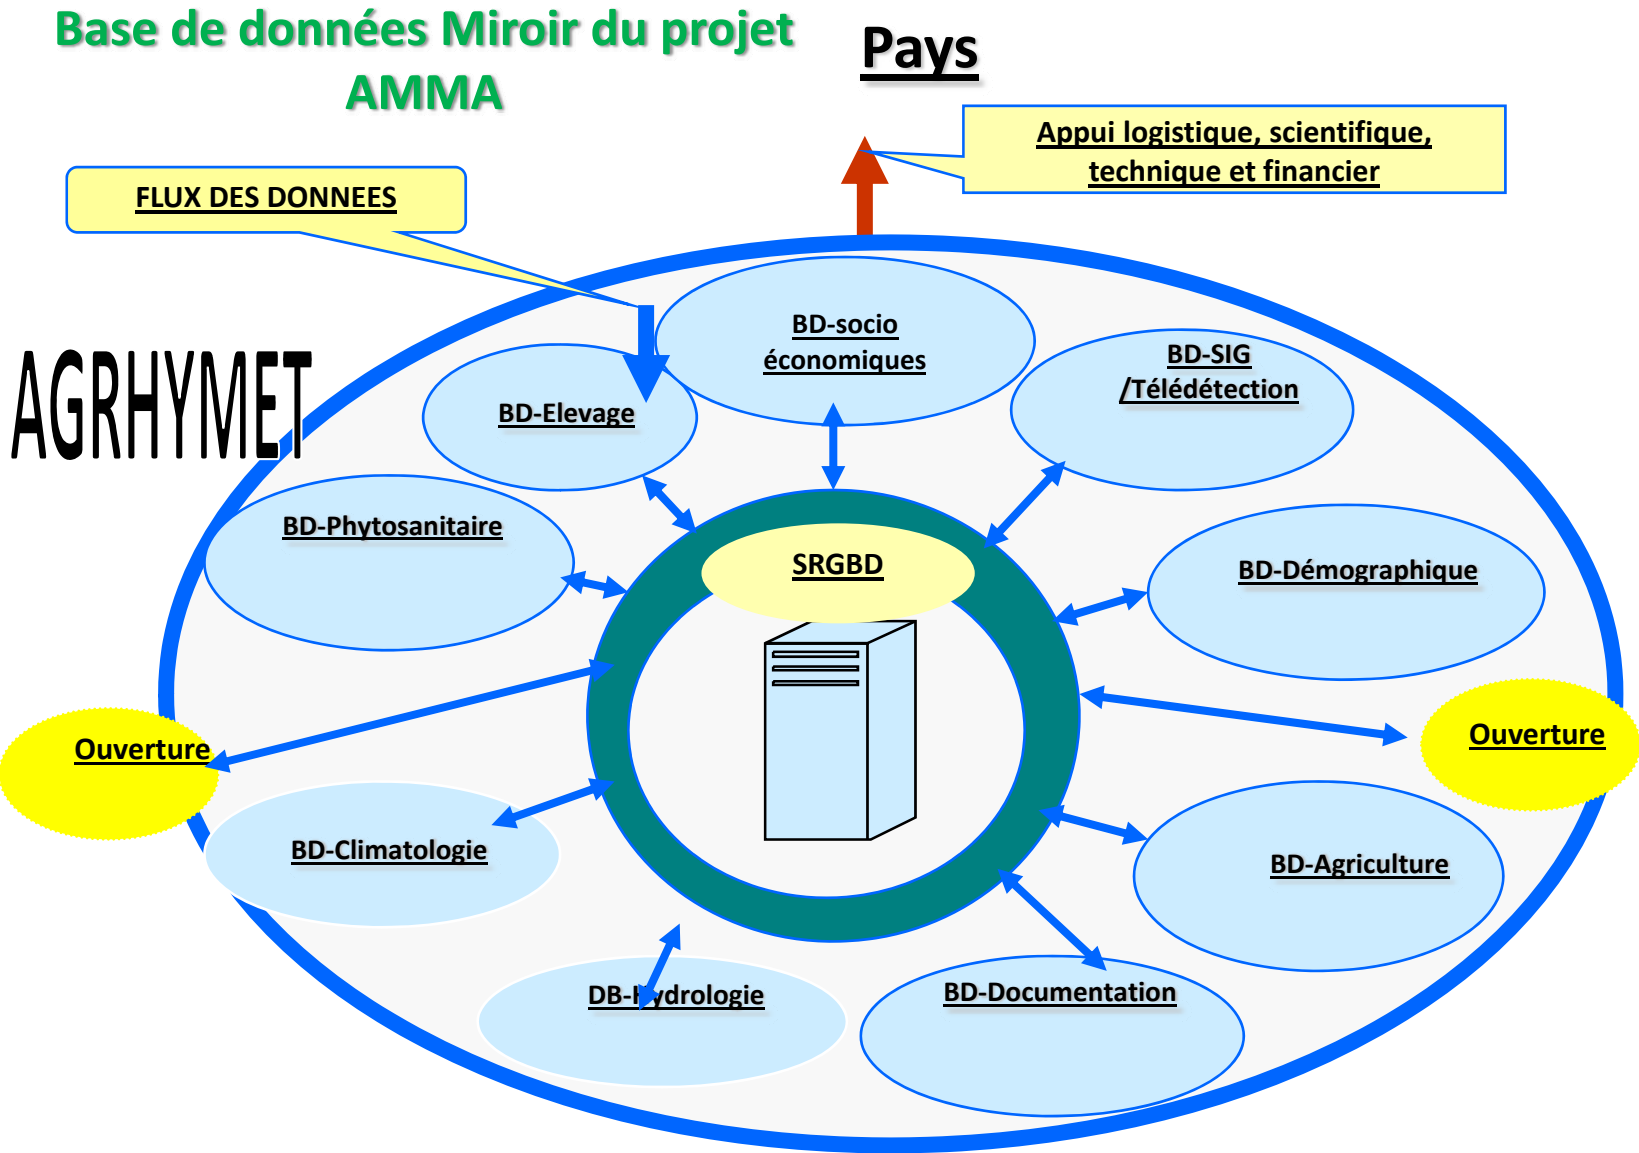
Base de données Miroir du projet AMMA

Pays

Appui logistique, scientifique, technique et financier

FLUX DES DONNEES

AGRHYMET

BD-socio économiques

BD-SIG /Télédétection

BD-Elevage

BD-Phytosanitaire

SRGBD

BD-Démographique

Ouverture

Ouverture

BD-Climatologie

BD-Agriculture

DB-Hydrologie

BD-Documentation